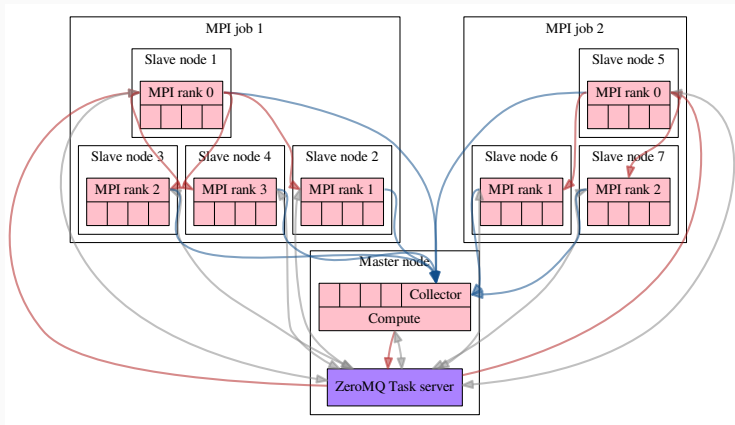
MPI job 1

Slave node 1

MPI rank 0

Slave node 3

MPI rank 2

Slave node 4

MPI rank 3

Slave node 2

MPI rank 1

MPI job 2

Slave node 5

MPI rank 0

Slave node 6

MPI rank 1

Slave node 7

MPI rank 2

Master node

Collector

Compute

ZeroMQ Task server